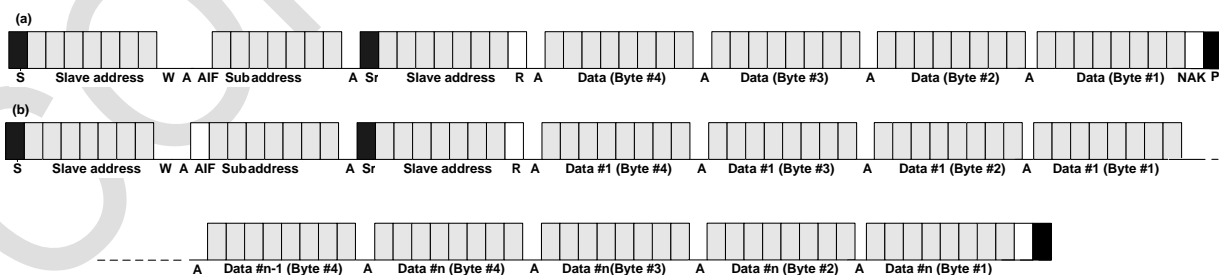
(a)

S Slave address W A AIF Subaddress A Sr Slave address R A Data (Byte #4) A Data (Byte #3) A Data (Byte #2) A Data (Byte #1) NAK P

(b)

S Slave address W A AIF Subaddress A Sr Slave address R A Data #1 (Byte #4) A Data #1 (Byte #3) A Data #1 (Byte #2) A Data #1 (Byte #1)

A Data #n-1 (Byte #4) A Data #n (Byte #4) A Data #n(Byte #3) A Data #n (Byte #2) A Data #n (Byte #1)